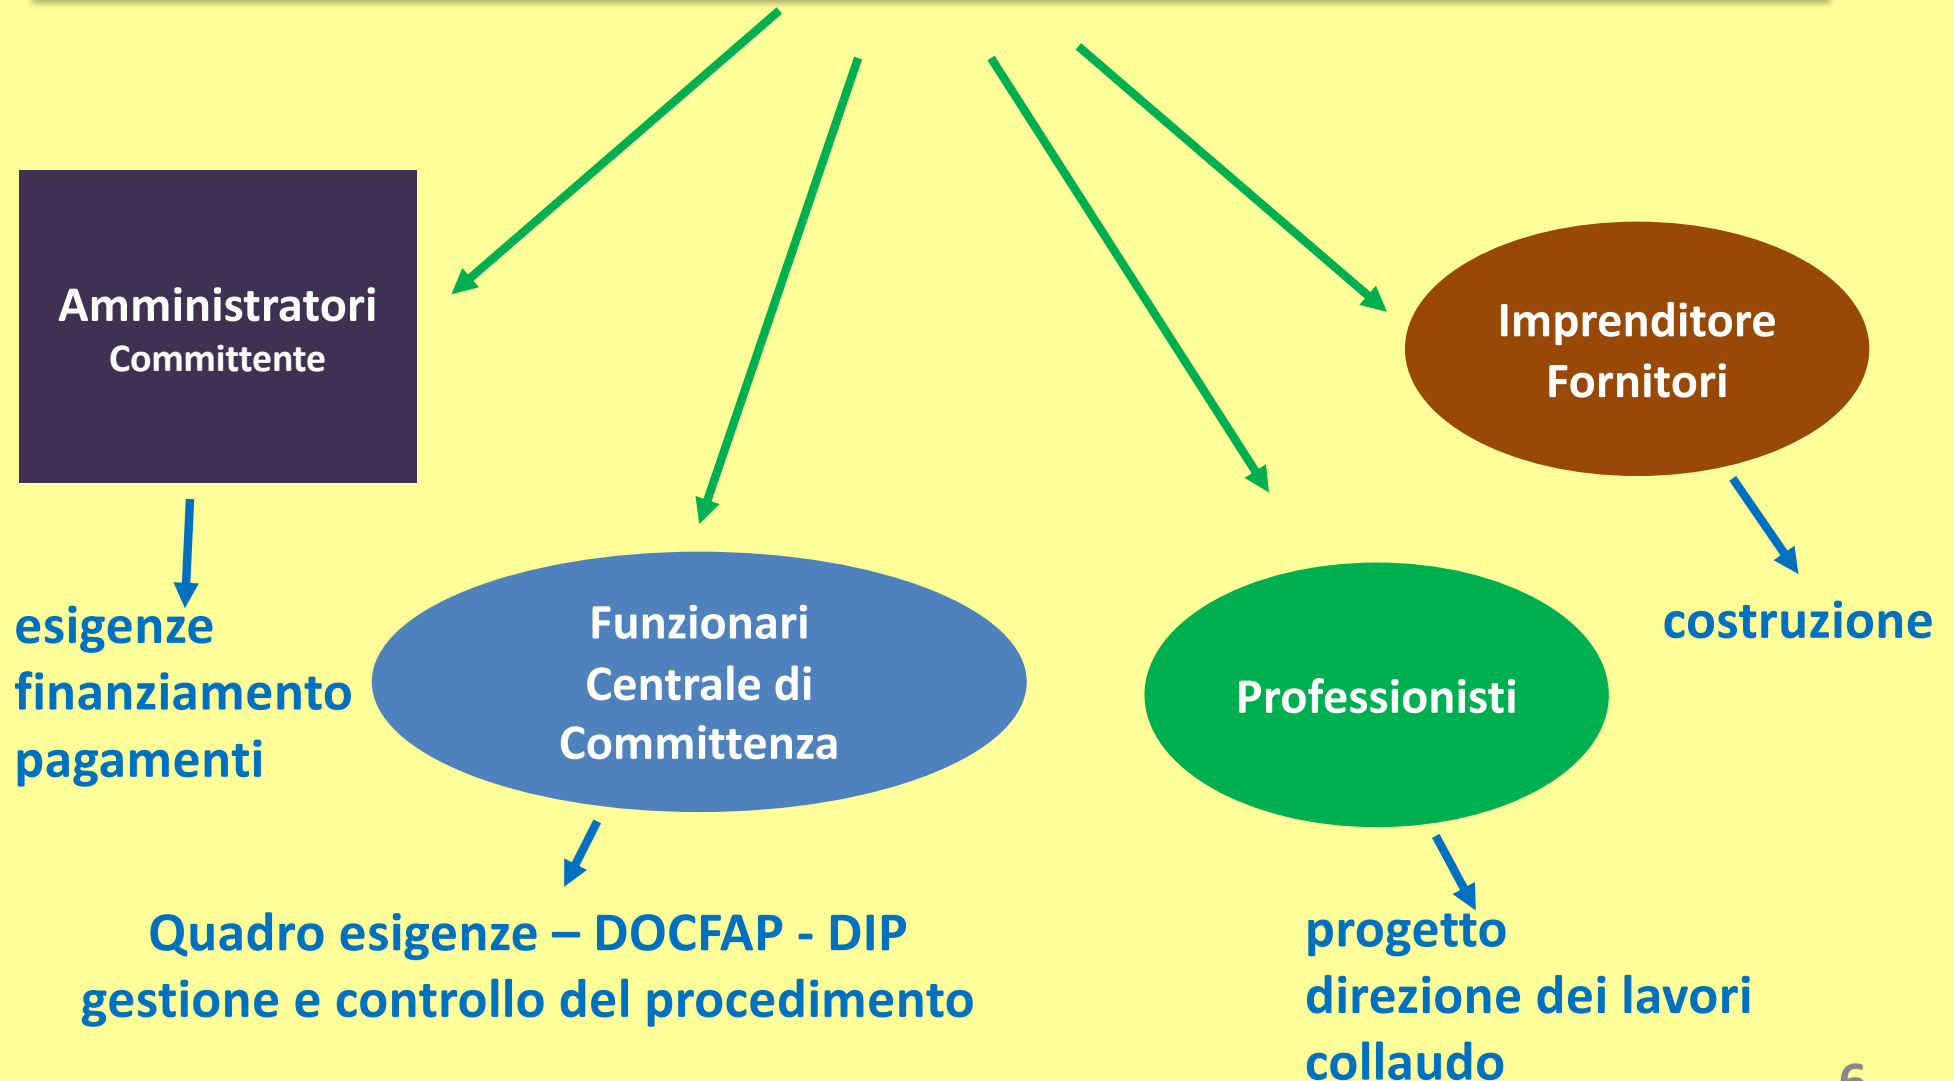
Amministratori
Committente

esigenze
finanziamento
pagamenti

Funzionari
Centrale di
Committenza

Quadro esigenze – DOCFAP - DIP
gestione e controllo del procedimento

Professionisti

progetto
direzione dei lavori
collaudo

Imprenditore
Fornitori

costruzione

6